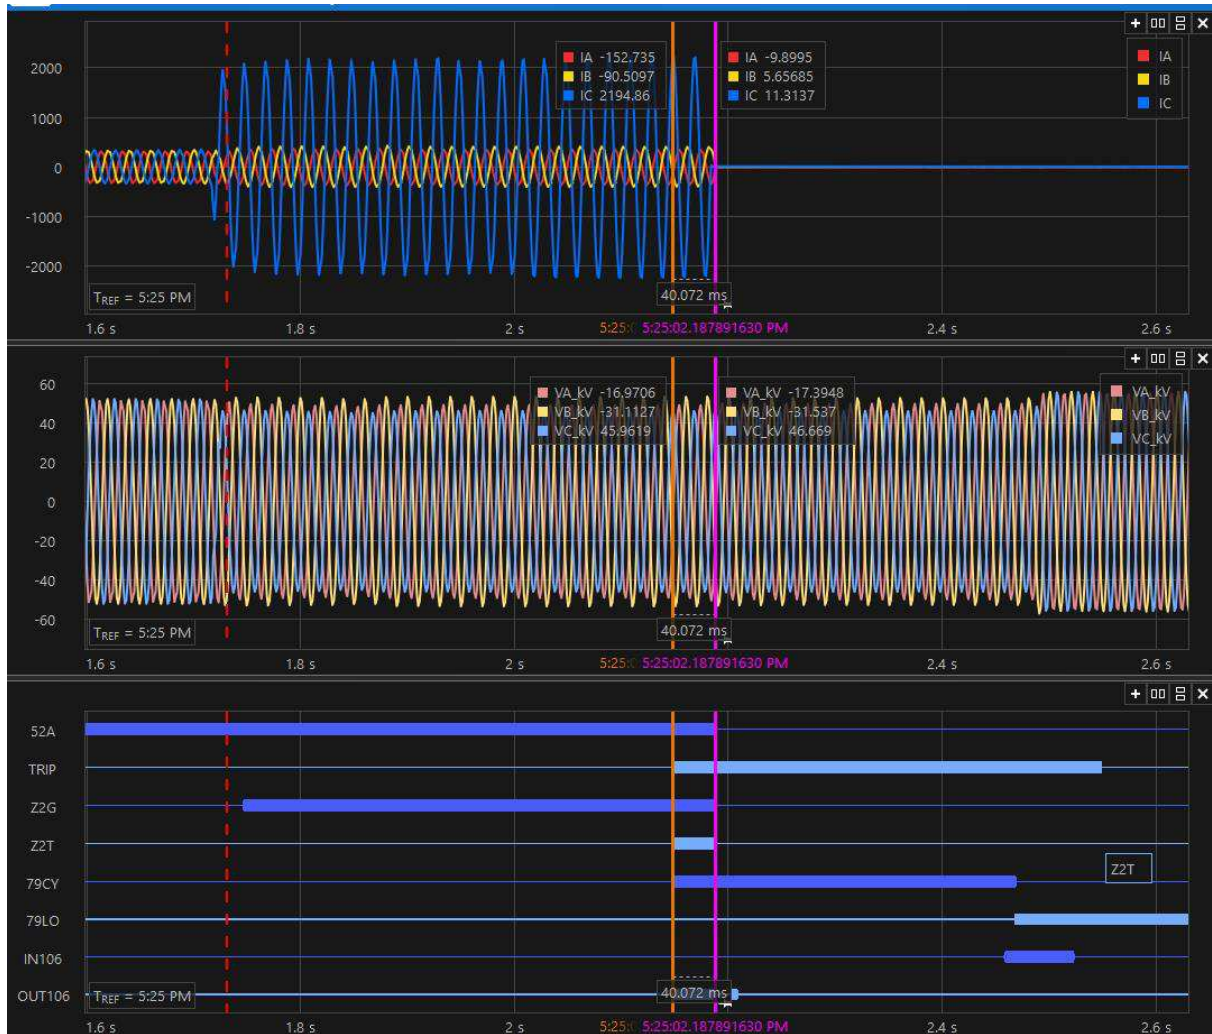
+ ▯▯ ⊟ ✕

2000
1000
0
-1000
-2000

IA -152.735
IB -90.5097
IC 2194.86

IA -9.8995
IB 5.65685
IC 11.3137

IA
IB
IC

$T_{REF}$ = 5:25 PM

40.072 ms

1.6 s
1.8 s
2 s
5:25:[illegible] 5:25:02.187891630 PM
2.4 s
2.6 s

+ ▯▯ ⊟ ✕

60
40
20
0
-20
-40
-60

VA_kV -16.9706
VB_kV -31.1127
VC_kV 45.9619

VA_kV -17.3948
VB_kV -31.537
VC_kV 46.669

VA_kV
VB_kV
VC_kV

$T_{REF}$ = 5:25 PM

40.072 ms

1.6 s
1.8 s
2 s
5:25:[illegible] 5:25:02.187891630 PM
2.4 s
2.6 s

+ ▯▯ ⊟ ✕

52A
TRIP
Z2G
Z2T
79CY
79LO
IN106
OUT106

Z2T

$T_{REF}$ = 5:25 PM

40.072 ms

1.6 s
1.8 s
2 s
5:25:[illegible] 5:25:02.187891630 PM
2.4 s
2.6 s